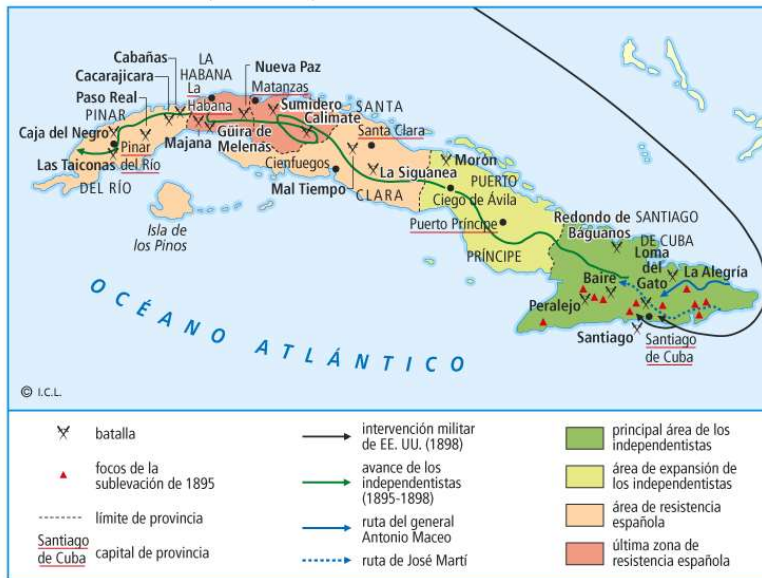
Cabañas
Cacarajícara
Paso Real
PINAR
Caja del Negro
Las Taiconas
Pinar del Río
DEL RÍO
LA HABANA
La Habana
Nueva Paz
Matanzas
Sumidero
Calimete
Majana
Güira de Melenas
SANTA
Santa Clara
Cienfuegos
Mal Tiempo
La Siguanea
CLARA
Morón
PUERTO
Ciego de Ávila
Puerto Príncipe
PRÍNCIPE
Redondo de Baguanos
SANTIAGO DE CUBA
Loma del Gato
La Alegría
Baire
Peralejo
Santiago
Santiago de Cuba
Isla de los Pinos
OCÉANO ATLÁNTICO
© I.C.L.

batalla
focos de la sublevación de 1895
límite de provincia
Santiago de Cuba capital de provincia
intervención militar de EE. UU. (1898)
avance de los independentistas (1895-1898)
ruta del general Antonio Maceo
ruta de José Martí
principal área de los independentistas
área de expansión de los independentistas
área de resistencia española
última zona de resistencia española